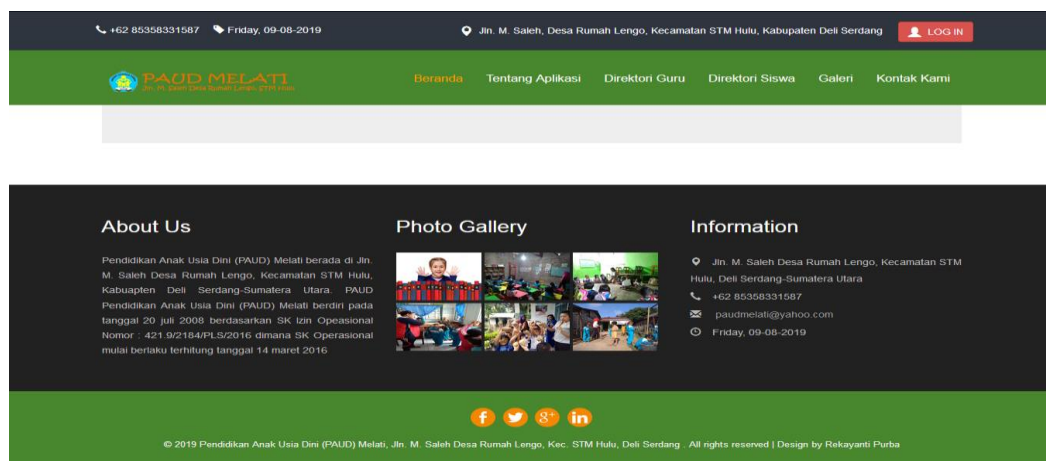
+62 85358331587 Friday, 09-08-2019

Jln. M. Saleh, Desa Rumah Lengo, Kecamatan STM Hulu, Kabupaten Deli Serdang

LOG IN

PAUD MELATI
Jln. M. Saleh Desa Rumah Lengo, STM Hulu

Beranda Tentang Aplikasi Direktori Guru Direktori Siswa Galeri Kontak Kami

About Us

Pendidikan Anak Usia Dini (PAUD) Melati berada di Jln. M. Saleh Desa Rumah Lengo, Kecamatan STM Hulu, Kabuapten Deli Serdang-Sumatera Utara. PAUD Pendidikan Anak Usia Dini (PAUD) Melati berdiri pada tanggal 20 juli 2008 berdasarkan SK Izin Opeasional Nomor : 421.9/2184/PLS/2016 dimana SK Operasional mulai berlaku terhitung tanggal 14 maret 2016

Photo Gallery

Information

Jln. M. Saleh Desa Rumah Lengo, Kecamatan STM Hulu, Deli Serdang-Sumatera Utara

+62 85358331587

paudmelati@yahoo.com

Friday, 09-08-2019

f 8+ in

© 2019 Pendidikan Anak Usia Dini (PAUD) Melati, Jln. M. Saleh Desa Rumah Lengo, Kec. STM Hulu, Deli Serdang . All rights reserved | Design by Rekayanti Purba